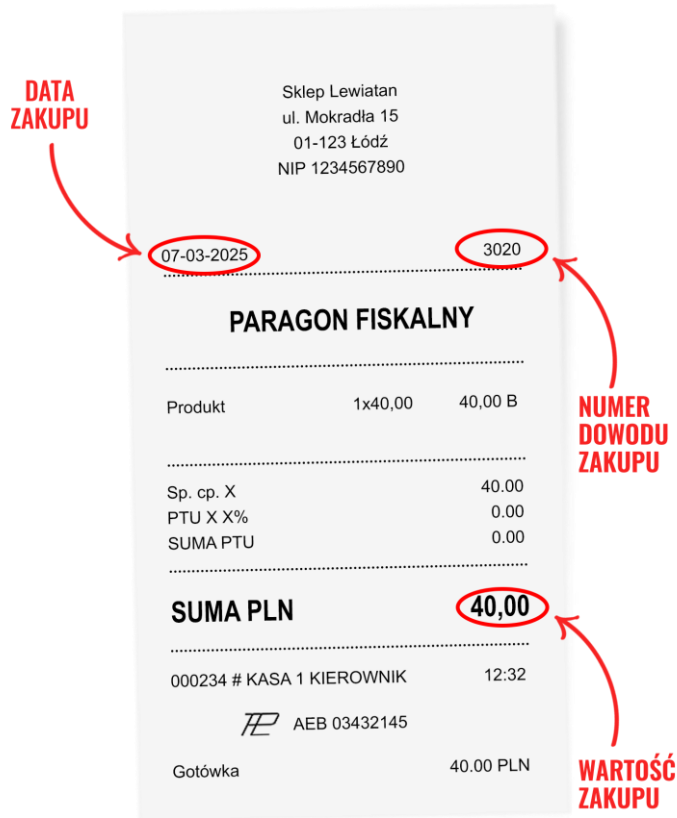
DATA ZAKUPU

Sklep Lewiatan
ul. Mokradła 15
01-123 Łódź
NIP 1234567890

07-03-2025 3020

PARAGON FISKALNY

Produkt 1x40,00 40,00 B

Sp. cp. X 40.00
PTU X X% 0.00
SUMA PTU 0.00

SUMA PLN 40,00

000234 # KASA 1 KIEROWNIK 12:32

AEB 03432145

Gotówka 40.00 PLN

NUMER DOWODU ZAKUPU

WARTOŚĆ ZAKUPU